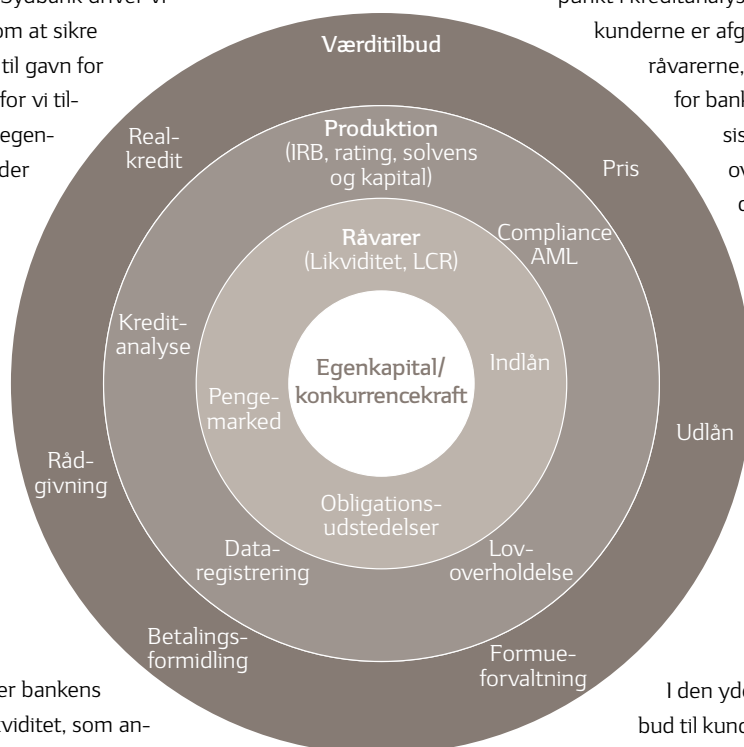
Sydbank driver vi
om at sikre
til gavn for
for vi til-
egen-
der

punkt i kreditanalys
kunderne er afg
råvarerne,
for bank
sis
ov
c

Værditilbud

Real-
kredit

Pris

Produktion
(IRB, rating, solvens og kapital)

Compliance
AML

Råvarer
(Likviditet, LCR)

Kredit-
analyse

Egenkapital/
konkurrencekraft

Indlån

Penge-
marked

Udlån

Råd-
givning

Obligations-
udstedelser

Data-
registrering

Lov-
overholdelse

Betalings-
formidling

Formue-
forvaltning

er bankens
kviditet, som an-

I den yd
bud til kund